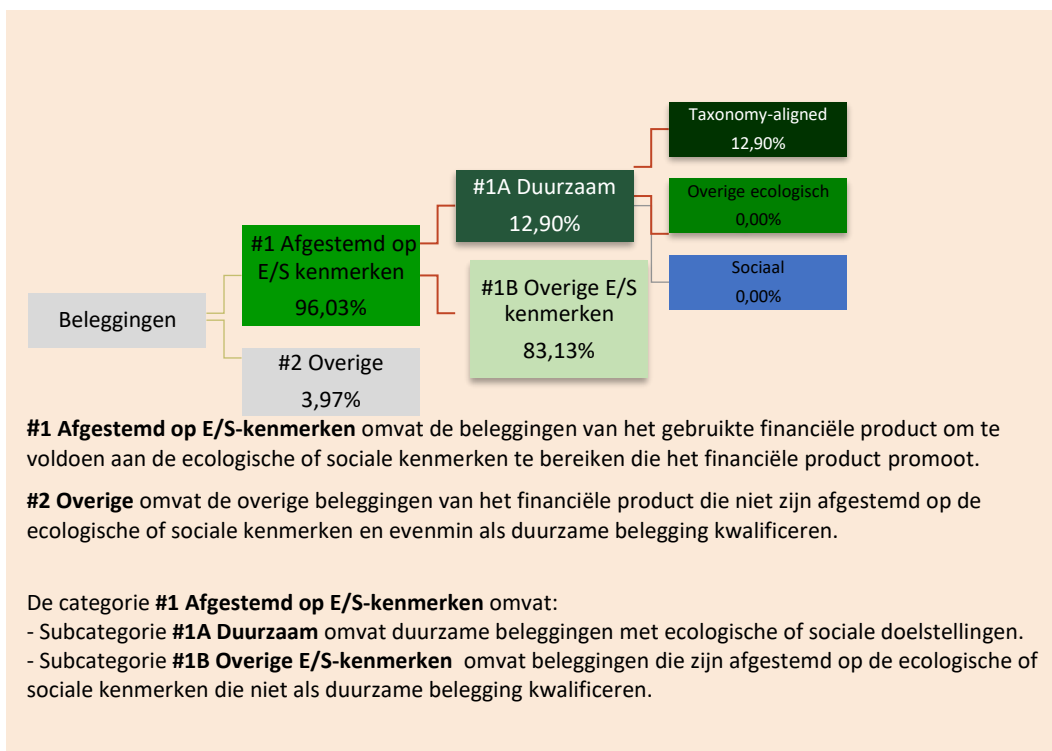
Taxonomy-aligned
12,90%

#1A Duurzaam
12,90%

Overige ecologisch
0,00%

#1 Afgestemd op E/S kenmerken
96,03%

Sociaal
0,00%

Beleggingen

#1B Overige E/S kenmerken
83,13%

#2 Overige
3,97%

**#1 Afgestemd op E/S-kenmerken** omvat de beleggingen van het gebruikte financiële product om te voldoen aan de ecologische of sociale kenmerken te bereiken die het financiële product promoot.

**#2 Overige** omvat de overige beleggingen van het financiële product die niet zijn afgestemd op de ecologische of sociale kenmerken en evenmin als duurzame belegging kwalificeren.

De categorie **#1 Afgestemd op E/S-kenmerken** omvat:
- Subcategorie **#1A Duurzaam** omvat duurzame beleggingen met ecologische of sociale doelstellingen.
- Subcategorie **#1B Overige E/S-kenmerken** omvat beleggingen die zijn afgestemd op de ecologische of sociale kenmerken die niet als duurzame belegging kwalificeren.